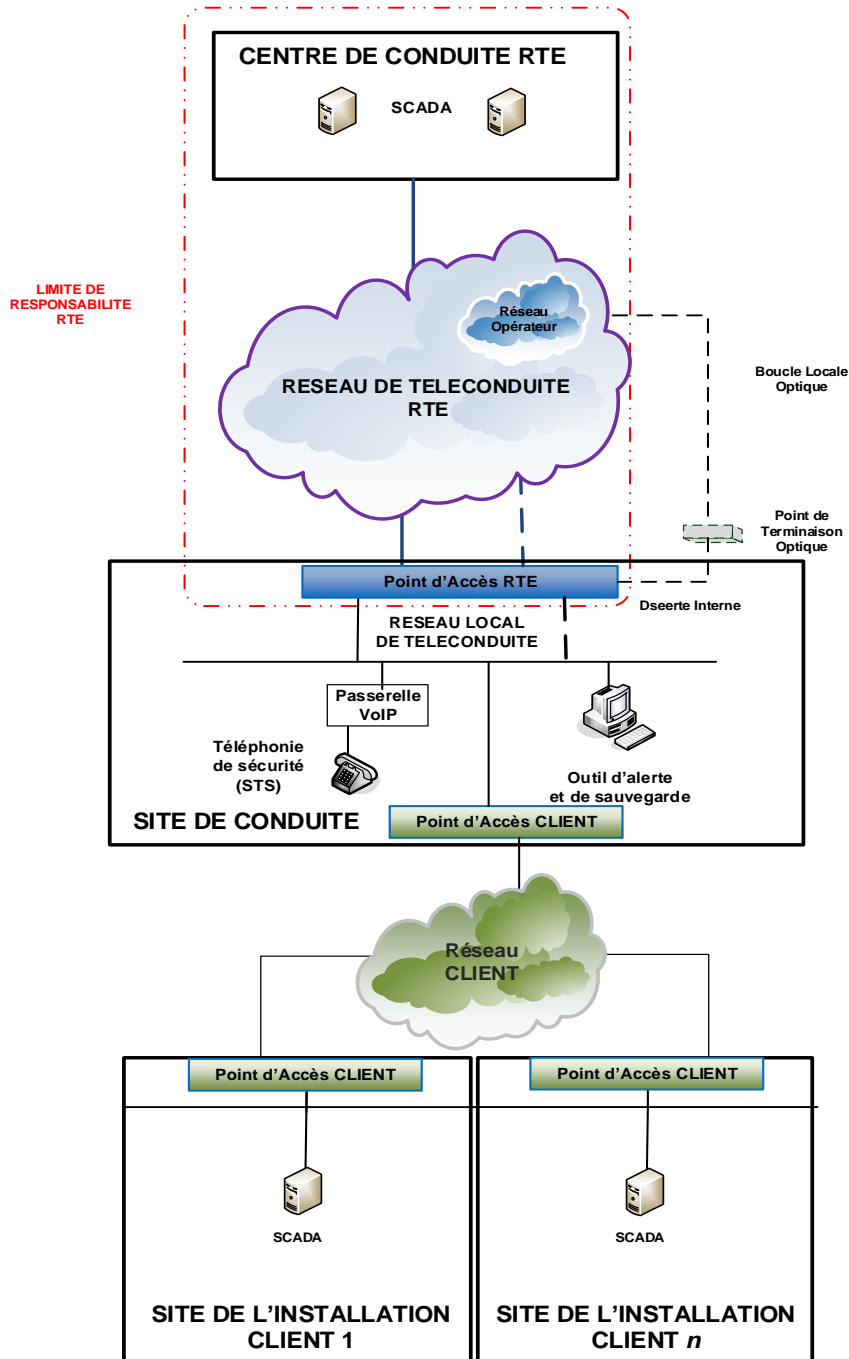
CENTRE DE CONDUITE RTE

SCADA

LIMITE DE RESPONSABILITE RTE

Réseau Opérateur

RESEAU DE TELECONDUITE RTE

Boucle Locale Optique

Point de Terminaison Optique

Point d'Accès RTE

Dseerte Interne

RESEAU LOCAL DE TELECONDUITE

Passerelle VoIP

Téléphonie de sécurité (STS)

Outil d'alerte et de sauvegarde

SITE DE CONDUITE

Point d'Accès CLIENT

Réseau CLIENT

Point d'Accès CLIENT

Point d'Accès CLIENT

SCADA

SCADA

SITE DE L'INSTALLATION CLIENT 1

SITE DE L'INSTALLATION CLIENT *n*